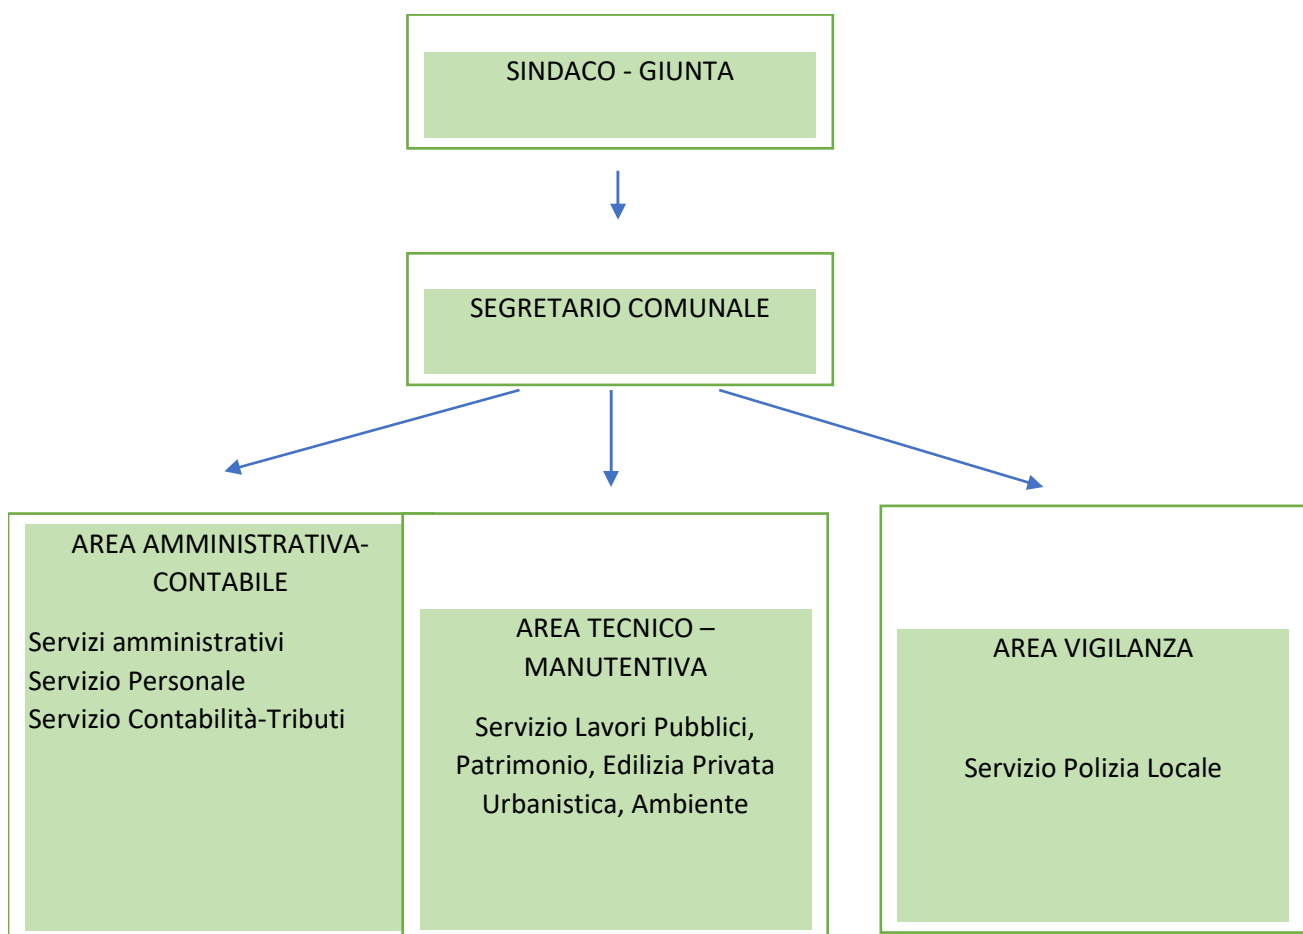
SINDACO - GIUNTA

SEGRETARIO COMUNALE

AREA AMMINISTRATIVA-CONTABILE

Servizi amministrativi
Servizio Personale
Servizio Contabilità-Tributi

AREA TECNICO – MANUTENTIVA

Servizio Lavori Pubblici, Patrimonio, Edilizia Privata Urbanistica, Ambiente

AREA VIGILANZA

Servizio Polizia Locale